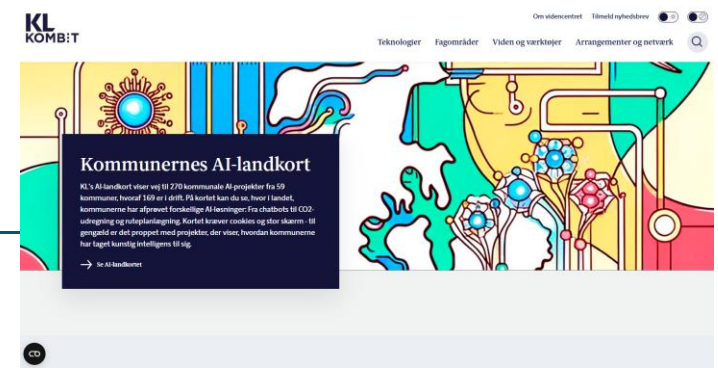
KL
KOMBIT

Om videncentret Tilmeld nyhedsbrev

Teknologier Fagområder Viden og værktøjer Arrangementer og netværk

Kommunernes AI-landkort

KL's AI-landkort viser vej til 270 kommunale AI-projekter fra 59 kommuner, hvoraf 169 er i drift. På kortet kan du se, hvor i landet, kommunerne har afprøvet forskellige AI-løsninger: Fra chatbots til CO2-udregning og ruteplanlægning. Kortet kræver cookies og stor skærm - til gengæld er det proppet med projekter, der viser, hvordan kommunerne har taget kunstig intelligens til sig.

Se AI-landkortet